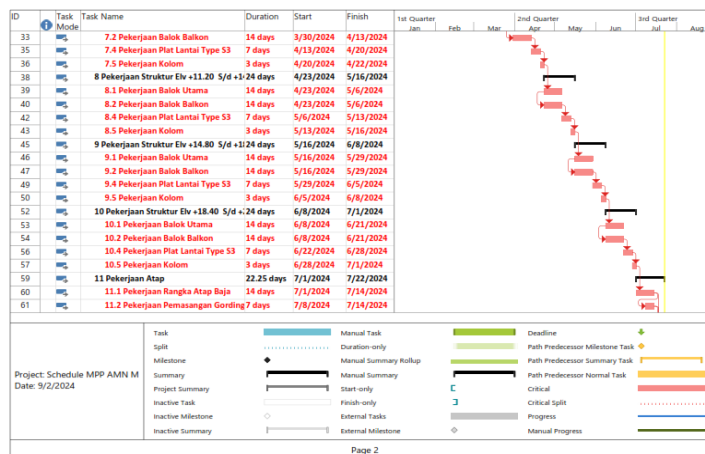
| ID | Task Mode | Task Name | Duration | Start | Finish |
|---|---|---|---|---|---|
| 33 | | 7.2 Pekerjaan Balok Balkon | 14 days | 3/30/2024 | 4/13/2024 |
| 35 | | 7.4 Pekerjaan Plat Lantai Type S3 | 7 days | 4/13/2024 | 4/20/2024 |
| 36 | | 7.5 Pekerjaan Kolom | 3 days | 4/20/2024 | 4/22/2024 |
| 38 | | 8 Pekerjaan Struktur Elv +11.20 S/d +1 | 24 days | 4/23/2024 | 5/16/2024 |
| 39 | | 8.1 Pekerjaan Balok Utama | 14 days | 4/23/2024 | 5/6/2024 |
| 40 | | 8.2 Pekerjaan Balok Balkon | 14 days | 4/23/2024 | 5/6/2024 |
| 42 | | 8.4 Pekerjaan Plat Lantai Type S3 | 7 days | 5/6/2024 | 5/13/2024 |
| 43 | | 8.5 Pekerjaan Kolom | 3 days | 5/13/2024 | 5/16/2024 |
| 45 | | 9 Pekerjaan Struktur Elv +14.80 S/d +1 | 24 days | 5/16/2024 | 6/8/2024 |
| 46 | | 9.1 Pekerjaan Balok Utama | 14 days | 5/16/2024 | 5/29/2024 |
| 47 | | 9.2 Pekerjaan Balok Balkon | 14 days | 5/16/2024 | 5/29/2024 |
| 49 | | 9.4 Pekerjaan Plat Lantai Type S3 | 7 days | 5/29/2024 | 6/5/2024 |
| 50 | | 9.5 Pekerjaan Kolom | 3 days | 6/5/2024 | 6/8/2024 |
| 52 | | 10 Pekerjaan Struktur Elv +18.40 S/d + | 24 days | 6/8/2024 | 7/1/2024 |
| 53 | | 10.1 Pekerjaan Balok Utama | 14 days | 6/8/2024 | 6/21/2024 |
| 54 | | 10.2 Pekerjaan Balok Balkon | 14 days | 6/8/2024 | 6/21/2024 |
| 56 | | 10.4 Pekerjaan Plat Lantai Type S3 | 7 days | 6/22/2024 | 6/28/2024 |
| 57 | | 10.5 Pekerjaan Kolom | 3 days | 6/28/2024 | 7/1/2024 |
| 59 | | 11 Pekerjaan Atap | 22.25 days | 7/1/2024 | 7/22/2024 |
| 60 | | 11.1 Pekerjaan Rangka Atap Baja | 14 days | 7/1/2024 | 7/14/2024 |
| 61 | | 11.2 Pekerjaan Pemasangan Gording | 7 days | 7/8/2024 | 7/14/2024 |

1st Quarter: Jan Feb Mar
2nd Quarter: Apr May Jun
3rd Quarter: Jul Aug

Project: Schedule MPP AMN M
Date: 9/2/2024

Task
Split
Milestone
Summary
Project Summary
Inactive Task
Inactive Milestone
Inactive Summary
Manual Task
Duration-only
Manual Summary Rollup
Manual Summary
Start-only
Finish-only
External Tasks
External Milestone
Deadline
Path Predecessor Milestone Task
Path Predecessor Summary Task
Path Predecessor Normal Task
Critical
Critical Split
Progress
Manual Progress

Page 2